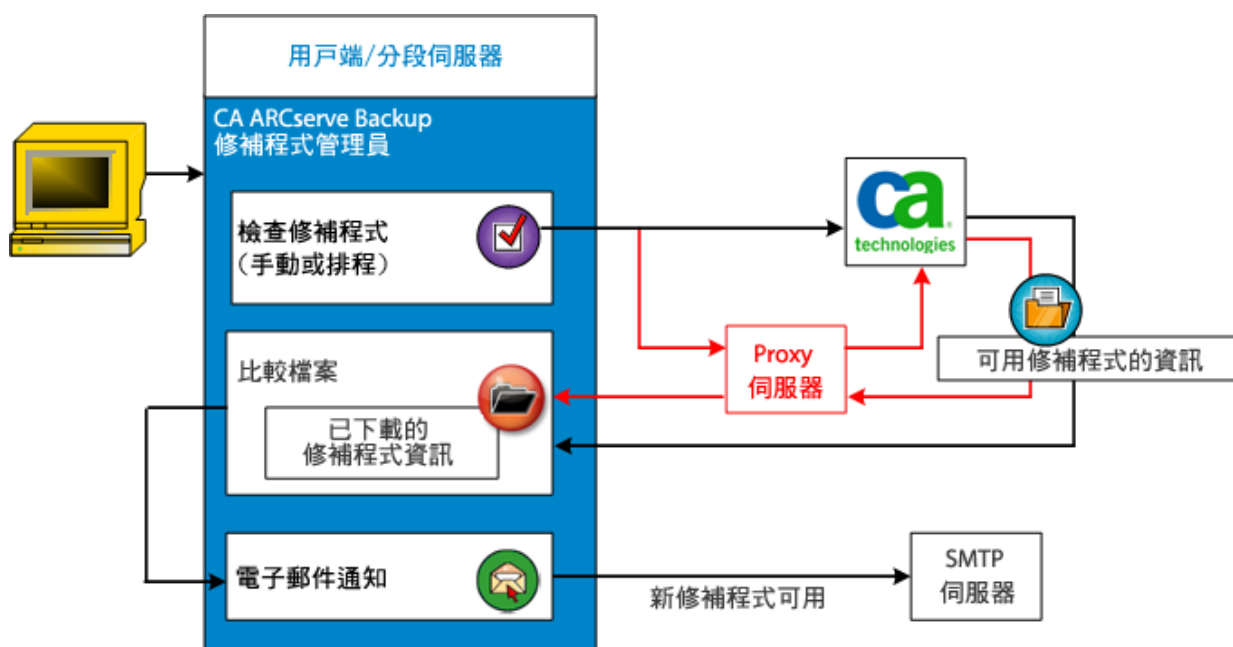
用戶端/分段伺服器

CA ARCserve Backup
修補程式管理員

檢查修補程式
(手動或排程)

ca
technologies

Proxy
伺服器

可用修補程式的資訊

比較檔案

已下載的
修補程式資訊

電子郵件通知

新修補程式可用

SMTP
伺服器